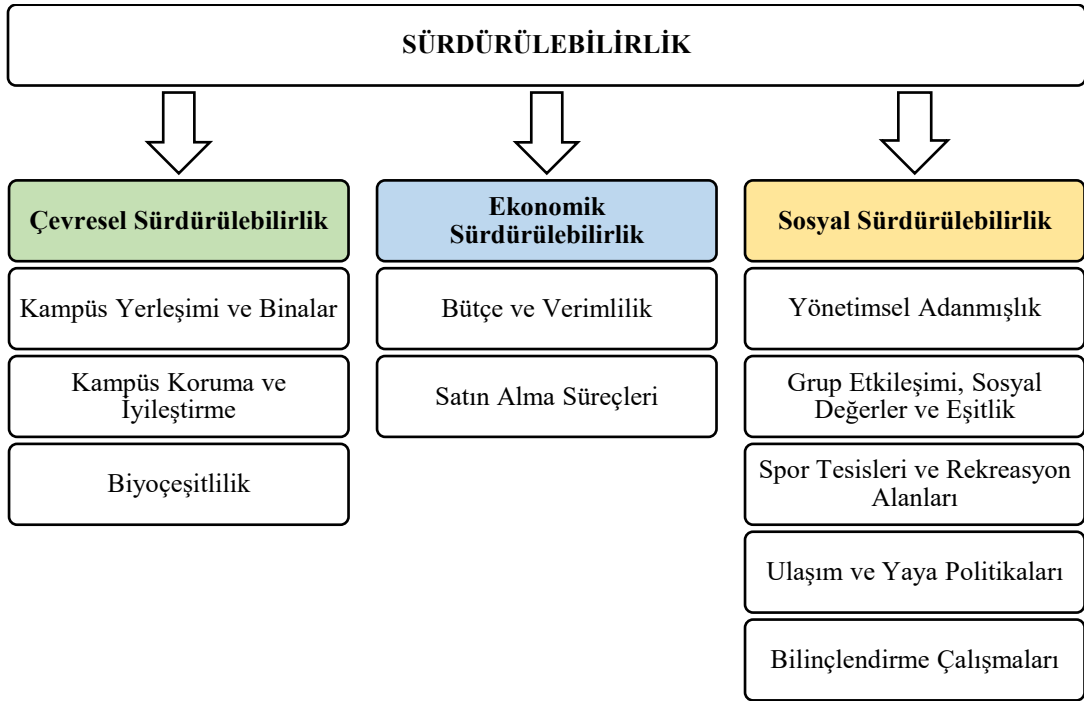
SÜRDÜRÜLEBİLİRLİK

Çevresel Sürdürülebilirlik

Kampüs Yerleşimi ve Binalar

Kampüs Koruma ve İyileştirme

Biyoçeşitlilik

Ekonomik Sürdürülebilirlik

Bütçe ve Verimlilik

Satın Alma Süreçleri

Sosyal Sürdürülebilirlik

Yönetimsel Adanmışlık

Grup Etkileşimi, Sosyal Değerler ve Eşitlik

Spor Tesisleri ve Rekreasyon Alanları

Ulaşım ve Yaya Politikaları

Bilinçlendirme Çalışmaları